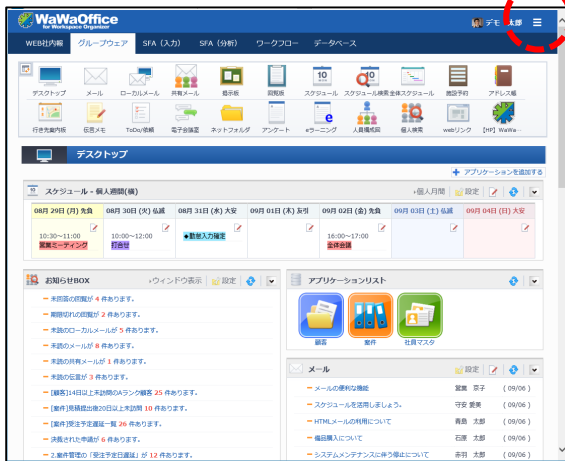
WaWaOffice for Workspace Organizer

デモ 太郎

WEB社内報 グループウェア SFA（入力） SFA（分析） ワークフロー データベース

デスクトップ メール ローカルメール 共有メール 掲示板 回覧板 スケジュール スケジュール検索 全体スケジュール 施設予約 アドレス帳

行き先案内板 伝言メモ ToDo/依頼 電子会議室 ネットフォルダ アンケート eラーニング 人員構成図 個人検索 webリンク [HP] WaWa...

デスクトップ

アプリケーションを追加する

スケジュール - 個人週間(横)

個人月間 設定

| 08月 29日 (月) 先負 | 08月 30日 (火) 仏滅 | 08月 31日 (水) 大安 | 09月 01日 (木) 友引 | 09月 02日 (金) 先負 | 09月 03日 (土) 仏滅 | 09月 04日 (日) 大安 |
|---|---|---|---|---|---|---|
| 10:30～11:00 営業ミーティング | 10:00～12:00 打合せ | ◆勤怠入力確定 | | 16:00～17:00 全体会議 | | |

お知らせBOX

ウィンドウ表示 設定

未回答の回覧が 4 件あります。
期限切れの回覧が 2 件あります。
未読のローカルメールが 5 件あります。
未読のメールが 8 件あります。
未読の共有メールが 1 件あります。
未読の伝言が 3 件あります。
[顧客]14日以上未訪問のAランク顧客 25 件あります。
[案件]見積提出後20日以上未訪問 10 件あります。
[案件]受注予定確率一覧 26 件あります。
決裁された申請が 6 件あります。
2.案件管理の「受注予定日超過」が 12 件あります。

アプリケーションリスト

顧客 案件 社員マスタ

メール

設定

メールの便利な機能 営業 京子 （09/06）
スケジュールを活用しましょう。 守安 愛美 （09/06）
HTMLメールの利用について 青島 太郎 （09/06）
備品購入について 石原 太郎 （09/06）
システムメンテナンスに伴う停止について 赤羽 太郎 （09/06）